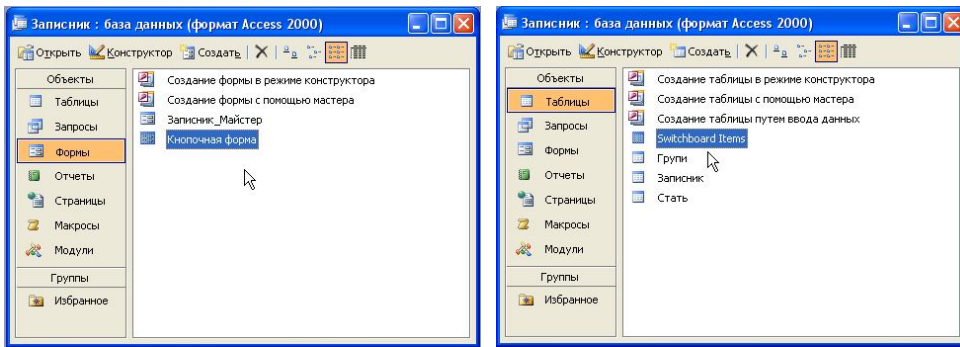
Записник : база данных (формат Access 2000)

Открыть Конструктор Создать

Объекты
Таблицы
Запросы
Формы
Отчеты
Страницы
Макросы
Модули
Группы
Избранное

Создание формы в режиме конструктора
Создание формы с помощью мастера
Записник_Майстер
Кнопочная форма

Записник : база данных (формат Access 2000)

Открыть Конструктор Создать

Объекты
Таблицы
Запросы
Формы
Отчеты
Страницы
Макросы
Модули
Группы
Избранное

Создание таблицы в режиме конструктора
Создание таблицы с помощью мастера
Создание таблицы путем ввода данных
Switchboard Items
Групи
Записник
Стать